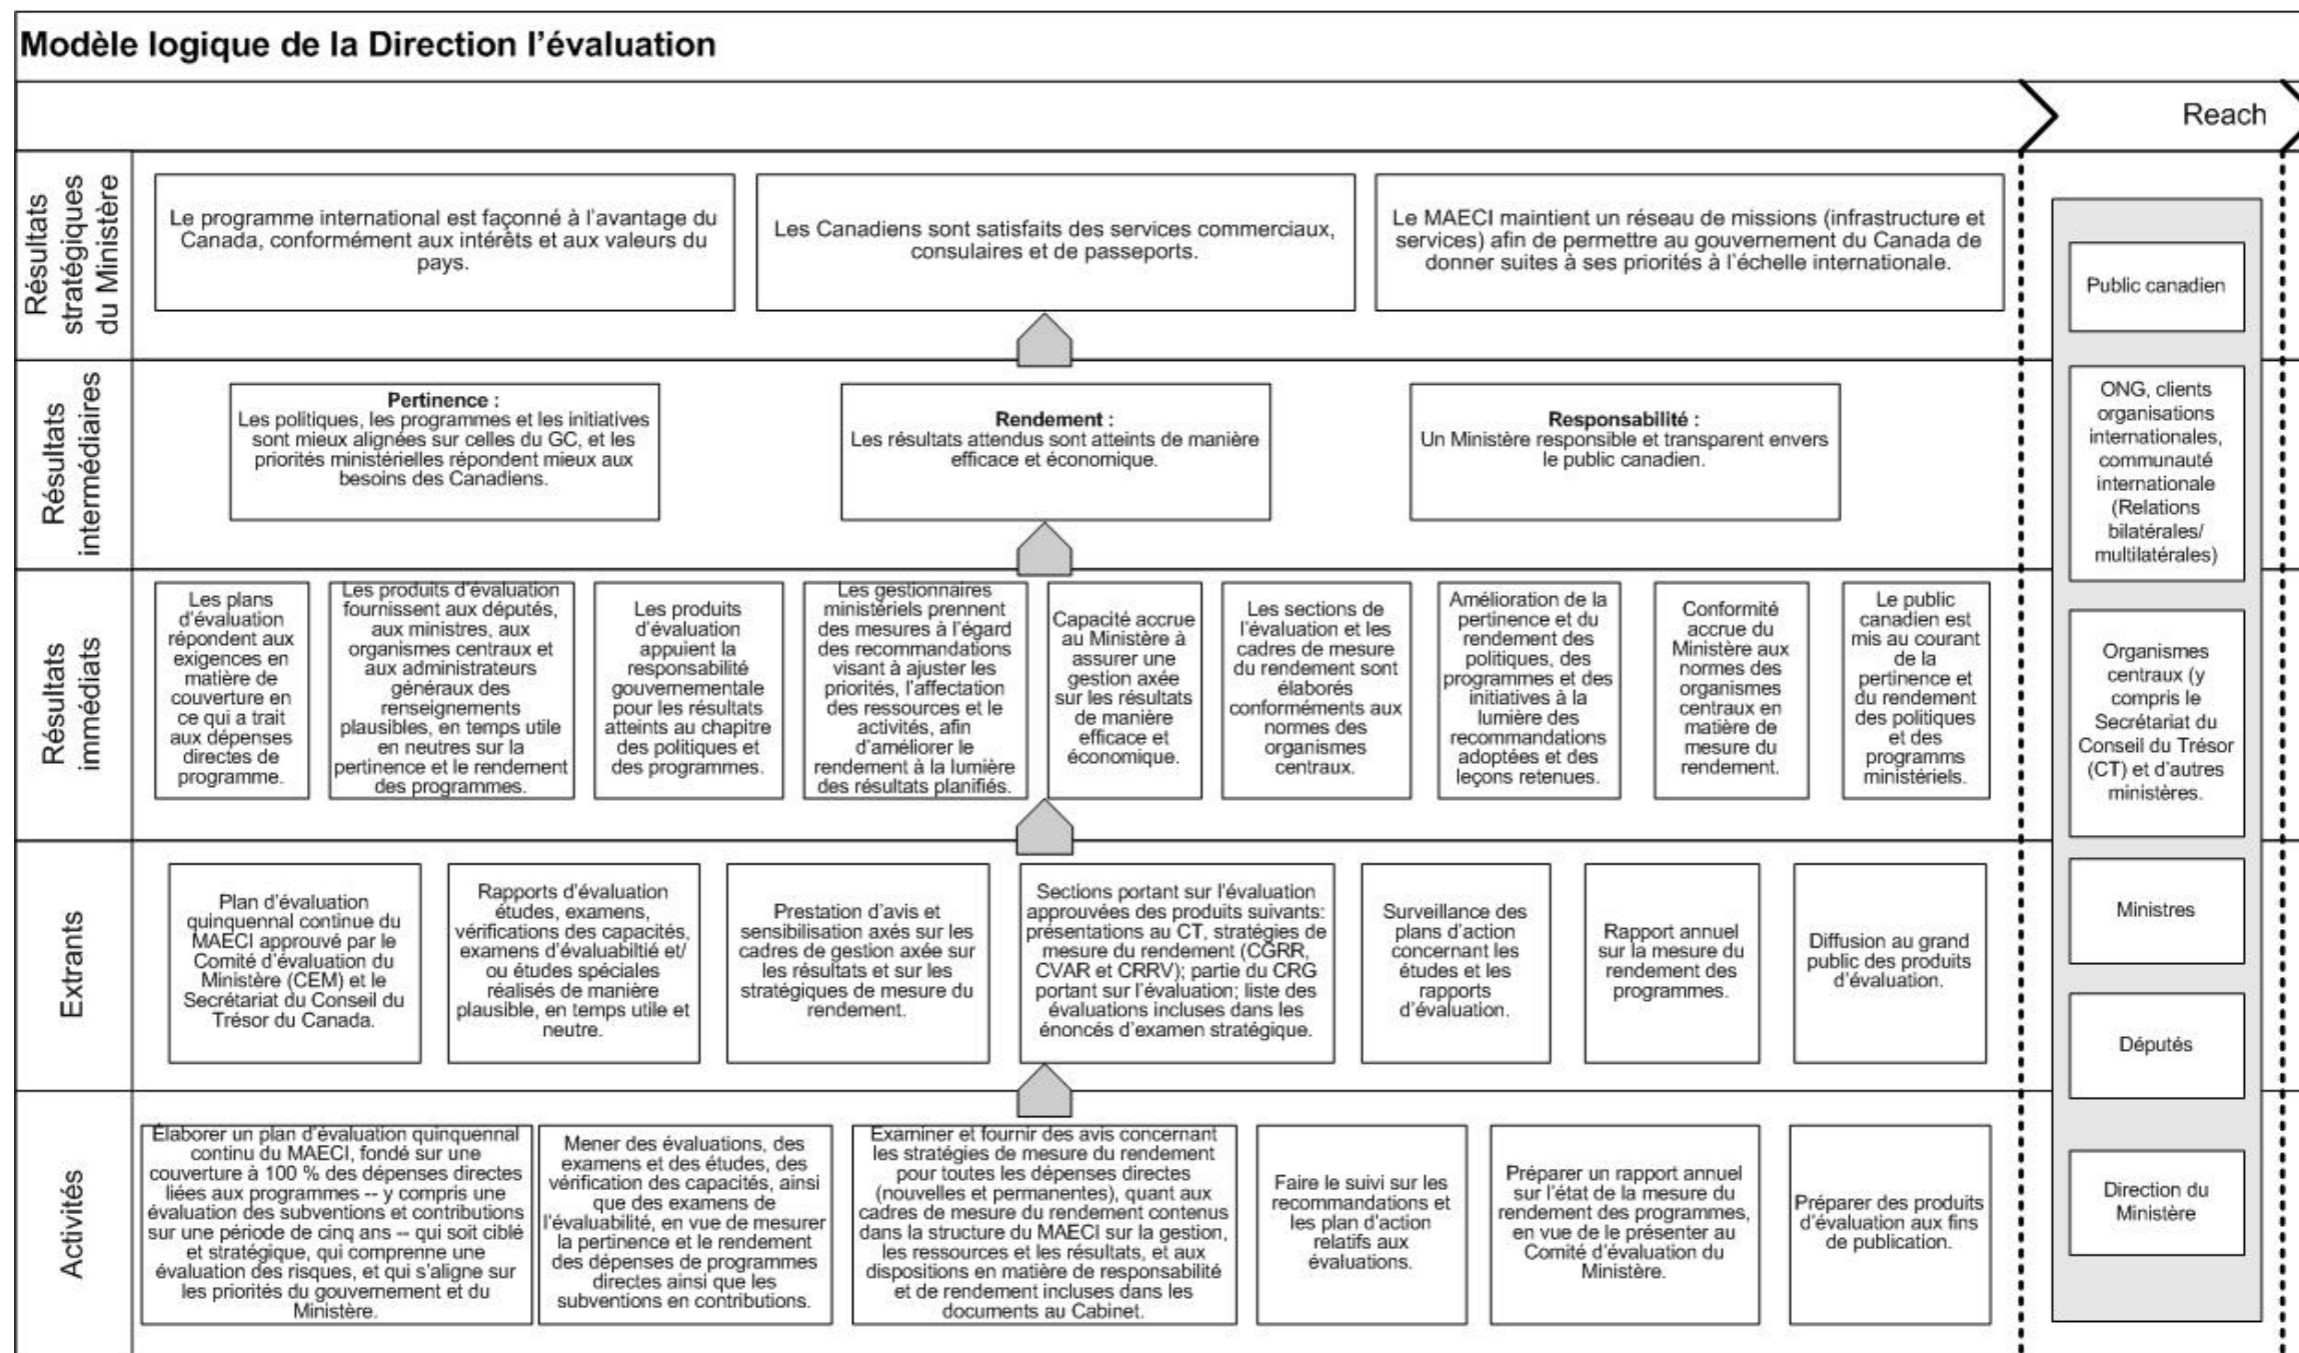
Modèle logique de la Direction l'évaluation

Reach

Résultats stratégiques du Ministère

Le programme international est façonné à l'avantage du Canada, conformément aux intérêts et aux valeurs du pays.

Les Canadiens sont satisfaits des services commerciaux, consulaires et de passeports.

Le MAECI maintient un réseau de missions (infrastructure et services) afin de permettre au gouvernement du Canada de donner suites à ses priorités à l'échelle internationale.

Résultats intermédiaires

Pertinence :
Les politiques, les programmes et les initiatives sont mieux alignées sur celles du GC, et les priorités ministérielles répondent mieux aux besoins des Canadiens.

Rendement :
Les résultats attendus sont atteints de manière efficace et économique.

Responsabilité :
Un Ministère responsible et transparent envers le public canadien.

Résultats immédiats

Les plans d'évaluation répondent aux exigences en matière de couverture en ce qui a trait aux dépenses directes de programme.

Les produits d'évaluation fournissent aux députés, aux ministres, aux organismes centraux et aux administrateurs généraux des renseignements plausibles, en temps utile en neutres sur la pertinence et le rendement des programmes.

Les produits d'évaluation appuient la responsabilité gouvernementale pour les résultats atteints au chapitre des politiques et des programmes.

Les gestionnaires ministériels prennent des mesures à l'égard des recommandations visant à ajuster les priorités, l'affectation des ressources et le activités, afin d'améliorer le rendement à la lumière des résultats planifiés.

Capacité accrue au Ministère à assurer une gestion axée sur les résultats de manière efficace et économique.

Les sections de l'évaluation et les cadres de mesure du rendement sont élaborés conformément aux normes des organismes centraux.

Amélioration de la pertinence et du rendement des politiques, des programmes et des initiatives à la lumière des recommandations adoptées et des leçons retenues.

Conformité accrue du Ministère aux normes des organismes centraux en matière de mesure du rendement.

Le public canadien est mis au courant de la pertinence et du rendement des politiques et des programms ministériels.

Extrants

Plan d'évaluation quinquennal continue du MAECI approuvé par le Comité d'évaluation du Ministère (CEM) et le Secrétariat du Conseil du Trésor du Canada.

Rapports d'évaluation études, examens, vérifications des capacités, examens d'évaluabiltié et/ ou études spéciales réalisés de manière plausible, en temps utile et neutre.

Prestation d'avis et sensibilisation axés sur les cadres de gestion axée sur les résultats et sur les stratégiques de mesure du rendement.

Sections portant sur l'évaluation approuvées des produits suivants: présentations au CT, stratégies de mesure du rendement (CGRR, CVAR et CRRV); partie du CRG portant sur l'évaluation; liste des évaluations incluses dans les énoncés d'examen stratégique.

Surveillance des plans d'action concernant les études et les rapports d'évaluation.

Rapport annuel sur la mesure du rendement des programmes.

Diffusion au grand public des produits d'évaluation.

Activités

Élaborer un plan d'évaluation quinquennal continu du MAECI, fondé sur une couverture à 100 % des dépenses directes liées aux programmes -- y compris une évaluation des subventions et contributions sur une période de cinq ans -- qui soit ciblé et stratégique, qui comprenne une évaluation des risques, et qui s'aligne sur les priorités du gouvernement et du Ministère.

Mener des évaluations, des examens et des études, des vérification des capacités, ainsi que des examens de l'évaluabilité, en vue de mesurer la pertinence et le rendement des dépenses de programmes directes ainsi que les subventions en contributions.

Examiner et fournir des avis concernant les stratégies de mesure du rendement pour toutes les dépenses directes (nouvelles et permanentes), quant aux cadres de mesure du rendement contenus dans la structure du MAECI sur la gestion, les ressources et les résultats, et aux dispositions en matière de responsabilité et de rendement incluses dans les documents au Cabinet.

Faire le suivi sur les recommandations et les plan d'action relatifs aux évaluations.

Préparer un rapport annuel sur l'état de la mesure du rendement des programmes, en vue de le présenter au Comité d'évaluation du Ministère.

Préparer des produits d'évaluation aux fins de publication.

Public canadien

ONG, clients organisations internationales, communauté internationale (Relations bilatérales/ multilatérales)

Organismes centraux (y compris le Secrétariat du Conseil du Trésor (CT) et d'autres ministères.

Ministres

Députés

Direction du Ministère